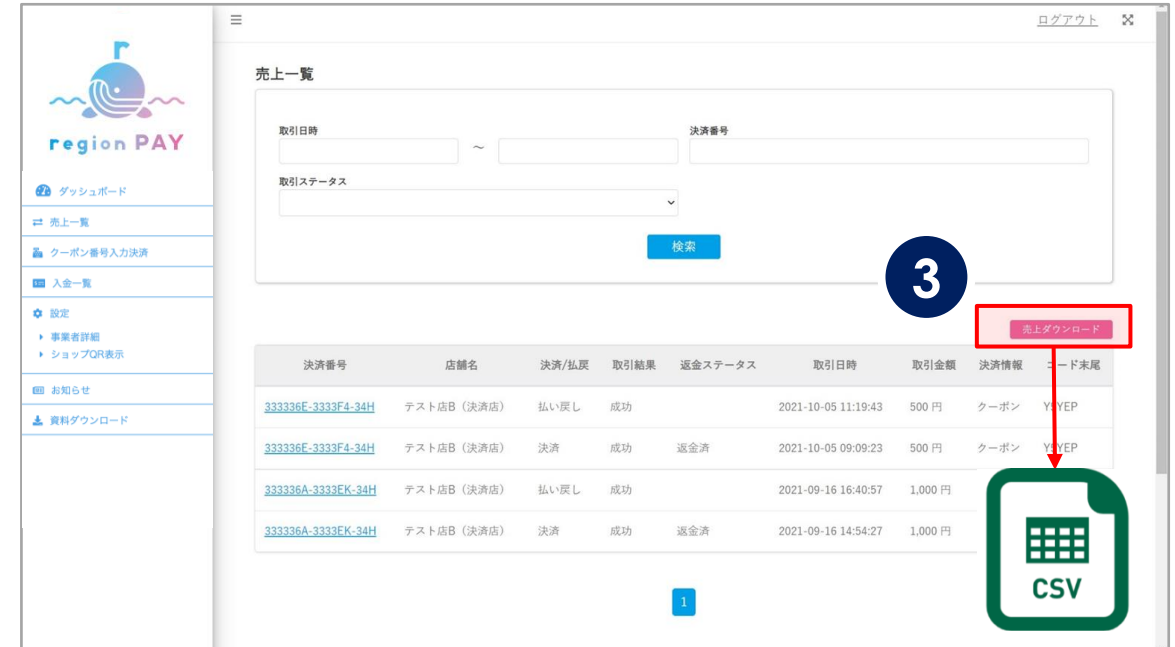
region PAY

ダッシュボード
売上一覧
クーポン番号入力決済
入金一覧
設定
事業者詳細
ショップQR表示
お知らせ
資料ダウンロード

ログアウト

売上一覧

取引日時
~
決済番号
取引ステータス
検索

3

売上ダウンロード

| 決済番号 | 店舗名 | 決済/払戻 | 取引結果 | 返金ステータス | 取引日時 | 取引金額 | 決済情報 | コード末尾 |
|---|---|---|---|---|---|---|---|---|
| 333336E-3333F4-34H | テスト店B（決済店） | 払い戻し | 成功 | | 2021-10-05 11:19:43 | 500 円 | クーポン | YSYEP |
| 333336E-3333F4-34H | テスト店B（決済店） | 決済 | 成功 | 返金済 | 2021-10-05 09:09:23 | 500 円 | クーポン | YSYEP |
| 333336A-3333EK-34H | テスト店B（決済店） | 払い戻し | 成功 | | 2021-09-16 16:40:57 | 1,000 円 | | |
| 333336A-3333EK-34H | テスト店B（決済店） | 決済 | 成功 | 返金済 | 2021-09-16 14:54:27 | 1,000 円 | | |

1

CSV